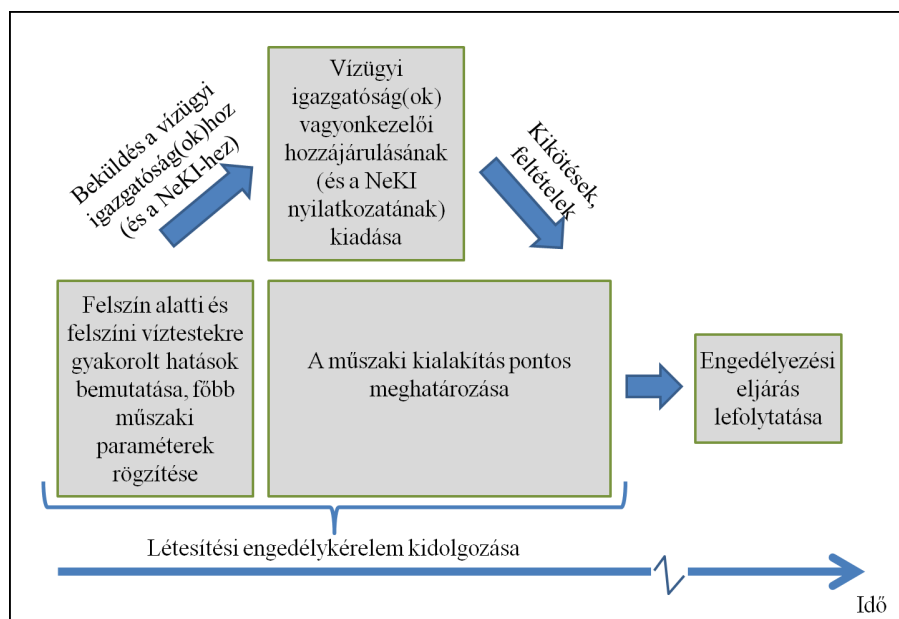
Beküldés a vízügyi igazgatóság(ok)hoz (és a NeKI-hez)

Vízügyi igazgatóság(ok) vagyonkezelői hozzájárulásának (és a NeKI nyilatkozatának) kiadása

Kikötések, feltételek

Felszín alatti és felszíni víztestekre gyakorolt hatások bemutatása, főbb műszaki paraméterek rögzítése

A műszaki kialakítás pontos meghatározása

Engedélyezési eljárás lefolytatása

Létesítési engedélykérelem kidolgozása

Idő